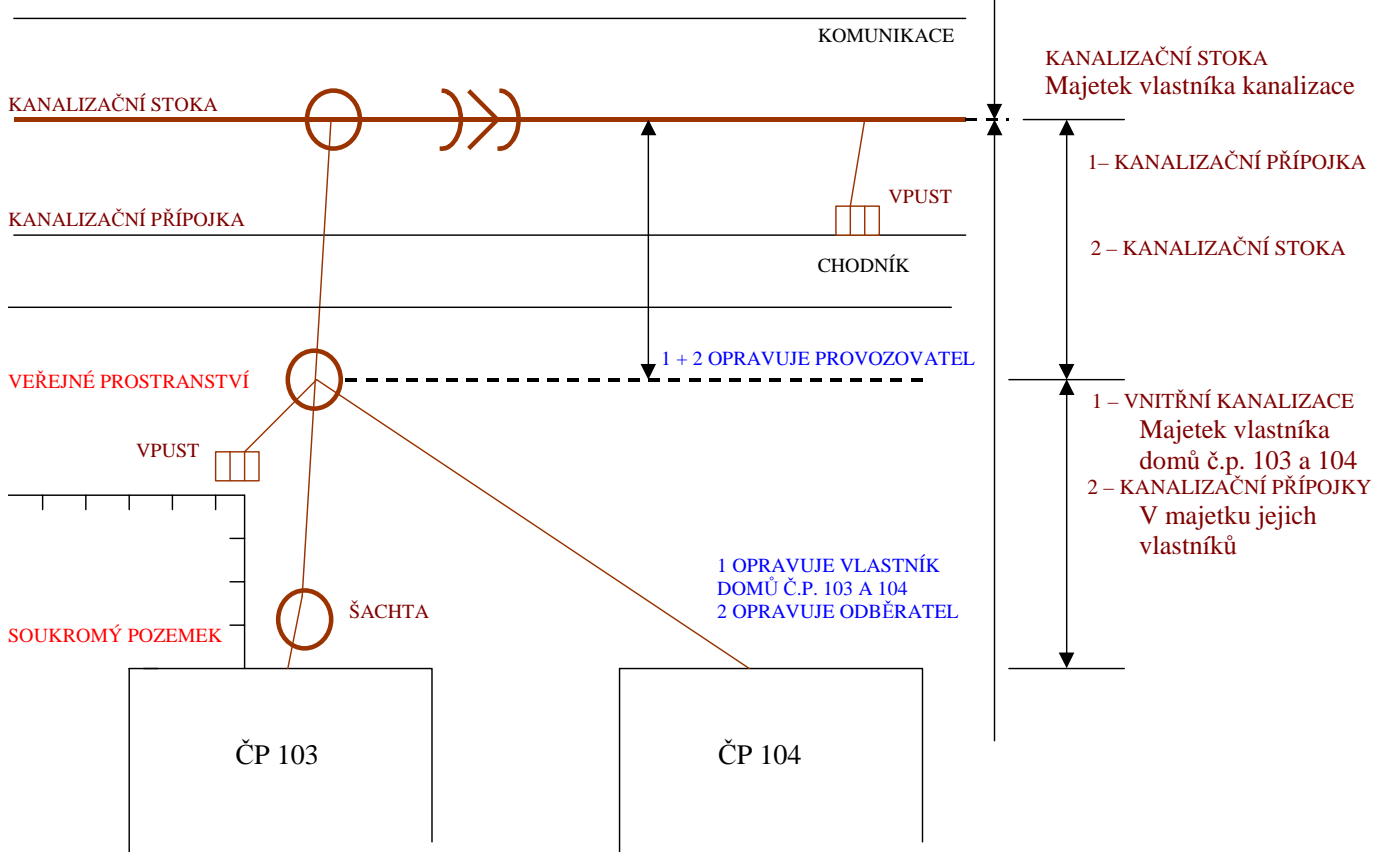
KOMUNIKACE

KANALIZAČNÍ STOKA
Majetek vlastníka kanalizace

KANALIZAČNÍ STOKA

1– KANALIZAČNÍ PŘÍPOJKA

VPUST

KANALIZAČNÍ PŘÍPOJKA

2 – KANALIZAČNÍ STOKA

CHODNÍK

1 + 2 OPRAVUJE PROVOZOVATEL

VEŘEJNÉ PROSTRANSTVÍ

1 – VNITŘNÍ KANALIZACE
Majetek vlastníka domů č.p. 103 a 104
2 – KANALIZAČNÍ PŘÍPOJKY
V majetku jejich vlastníků

VPUST

1 OPRAVUJE VLASTNÍK DOMŮ Č.P. 103 A 104
2 OPRAVUJE ODBĚRATEL

ŠACHTA

SOUKROMÝ POZEMEK

ČP 103

ČP 104